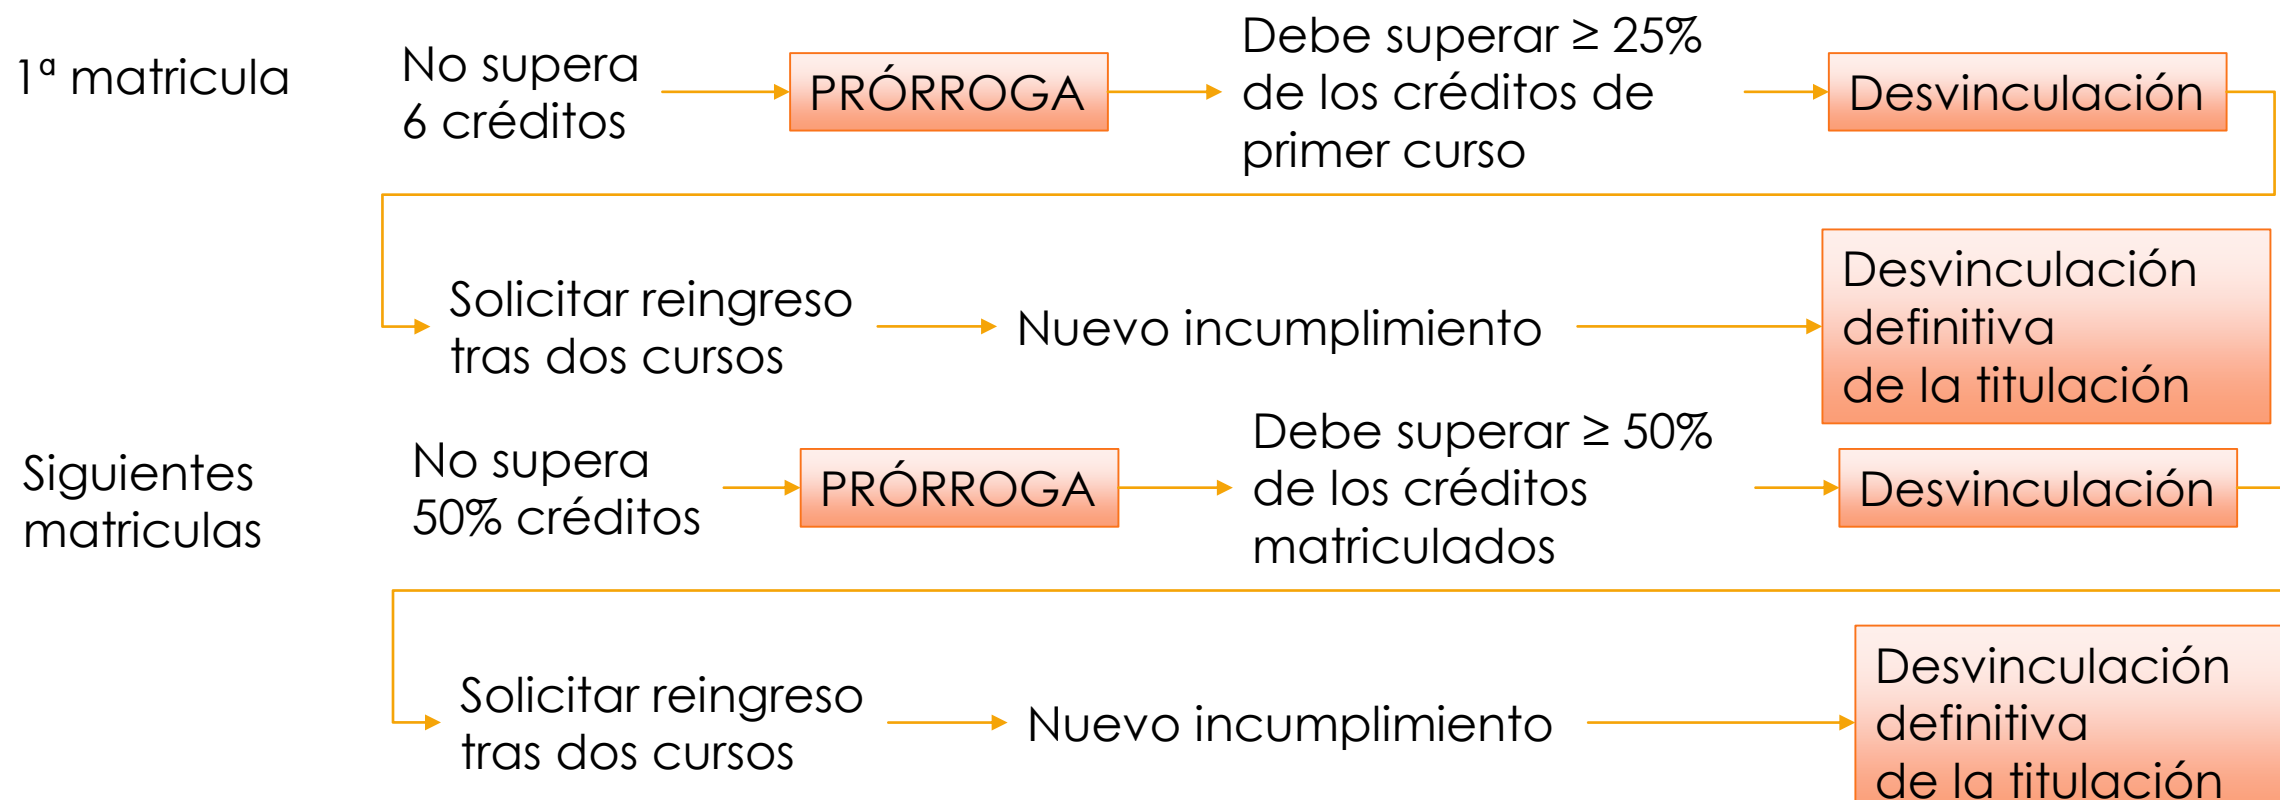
1ª matricula

No supera 6 créditos

PRÓRROGA

Debe superar ≥ 25% de los créditos de primer curso

Desvinculación

Solicitar reingreso tras dos cursos

Nuevo incumplimiento

Desvinculación definitiva de la titulación

Siguientes matriculas

No supera 50% créditos

PRÓRROGA

Debe superar ≥ 50% de los créditos matriculados

Desvinculación

Solicitar reingreso tras dos cursos

Nuevo incumplimiento

Desvinculación definitiva de la titulación